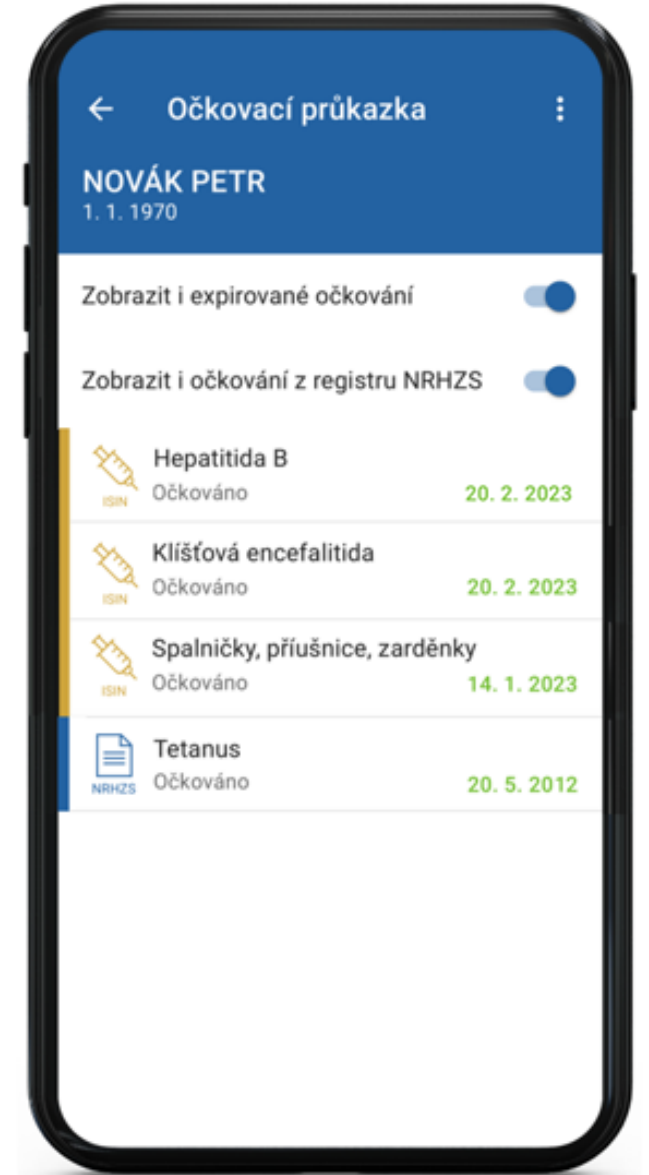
Očkovací průkazka

NOVÁK PETR
1. 1. 1970

Zobrazit i expirované očkování

Zobrazit i očkování z registru NRHZS

ISIN
Hepatitida B
Očkováno
20. 2. 2023

ISIN
Klíšťová encefalitida
Očkováno
20. 2. 2023

ISIN
Spalničky, příušnice, zarděnky
Očkováno
14. 1. 2023

NRHZS
Tetanus
Očkováno
20. 5. 2012